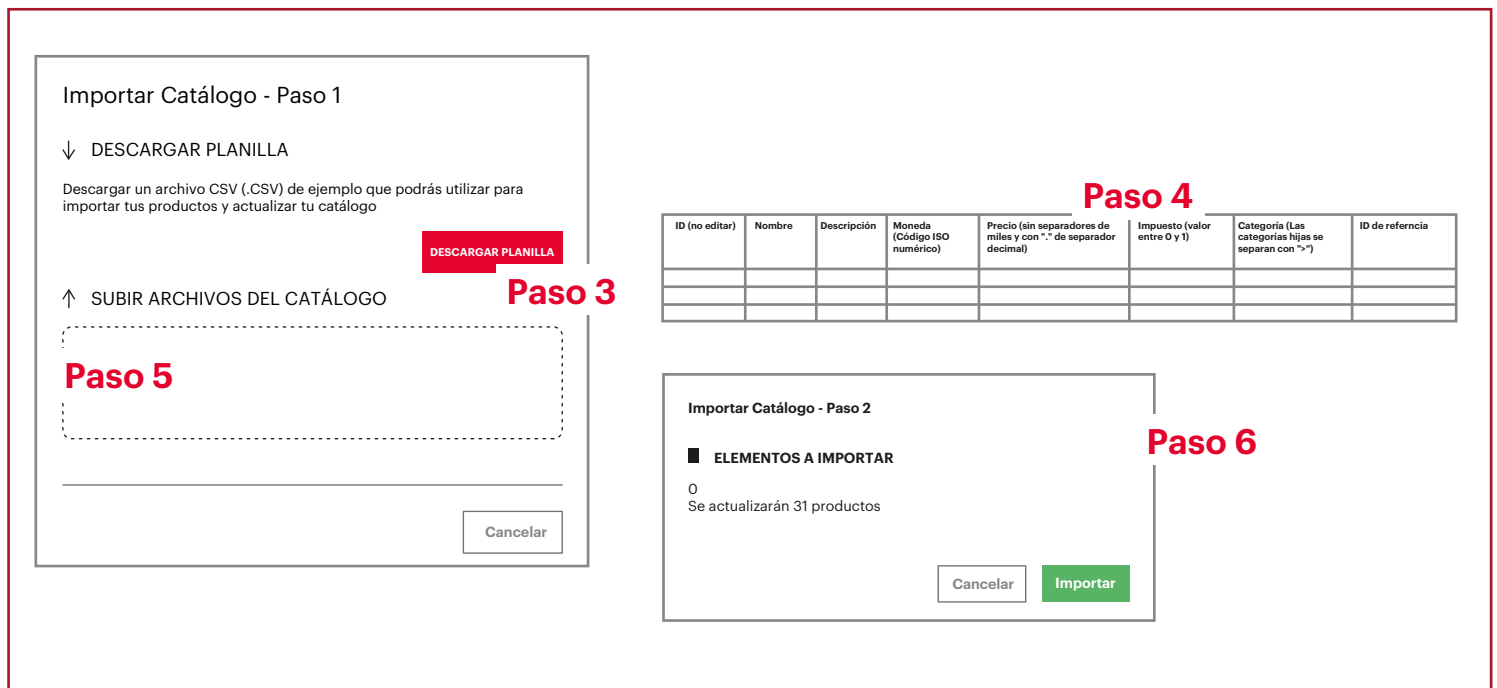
Importar Catálogo - Paso 1

↓ DESCARGAR PLANILLA

Descargar un archivo CSV (.CSV) de ejemplo que podrás utilizar para importar tus productos y actualizar tu catálogo

DESCARGAR PLANILLA

Paso 3

↑ SUBIR ARCHIVOS DEL CATÁLOGO

Paso 5

Cancelar

Paso 4

| ID (no editar) | Nombre | Descripción | Moneda (Código ISO numérico) | Precio (sin separadores de miles y con "." de separador decimal) | Impuesto (valor entre 0 y 1) | Categoría (Las categorías hijas se separan con ">") | ID de refercnia |
|---|---|---|---|---|---|---|---|
| | | | | | | | |
| | | | | | | | |
| | | | | | | | |

Importar Catálogo - Paso 2

Paso 6

ELEMENTOS A IMPORTAR

0
Se actualizarán 31 productos

Cancelar Importar